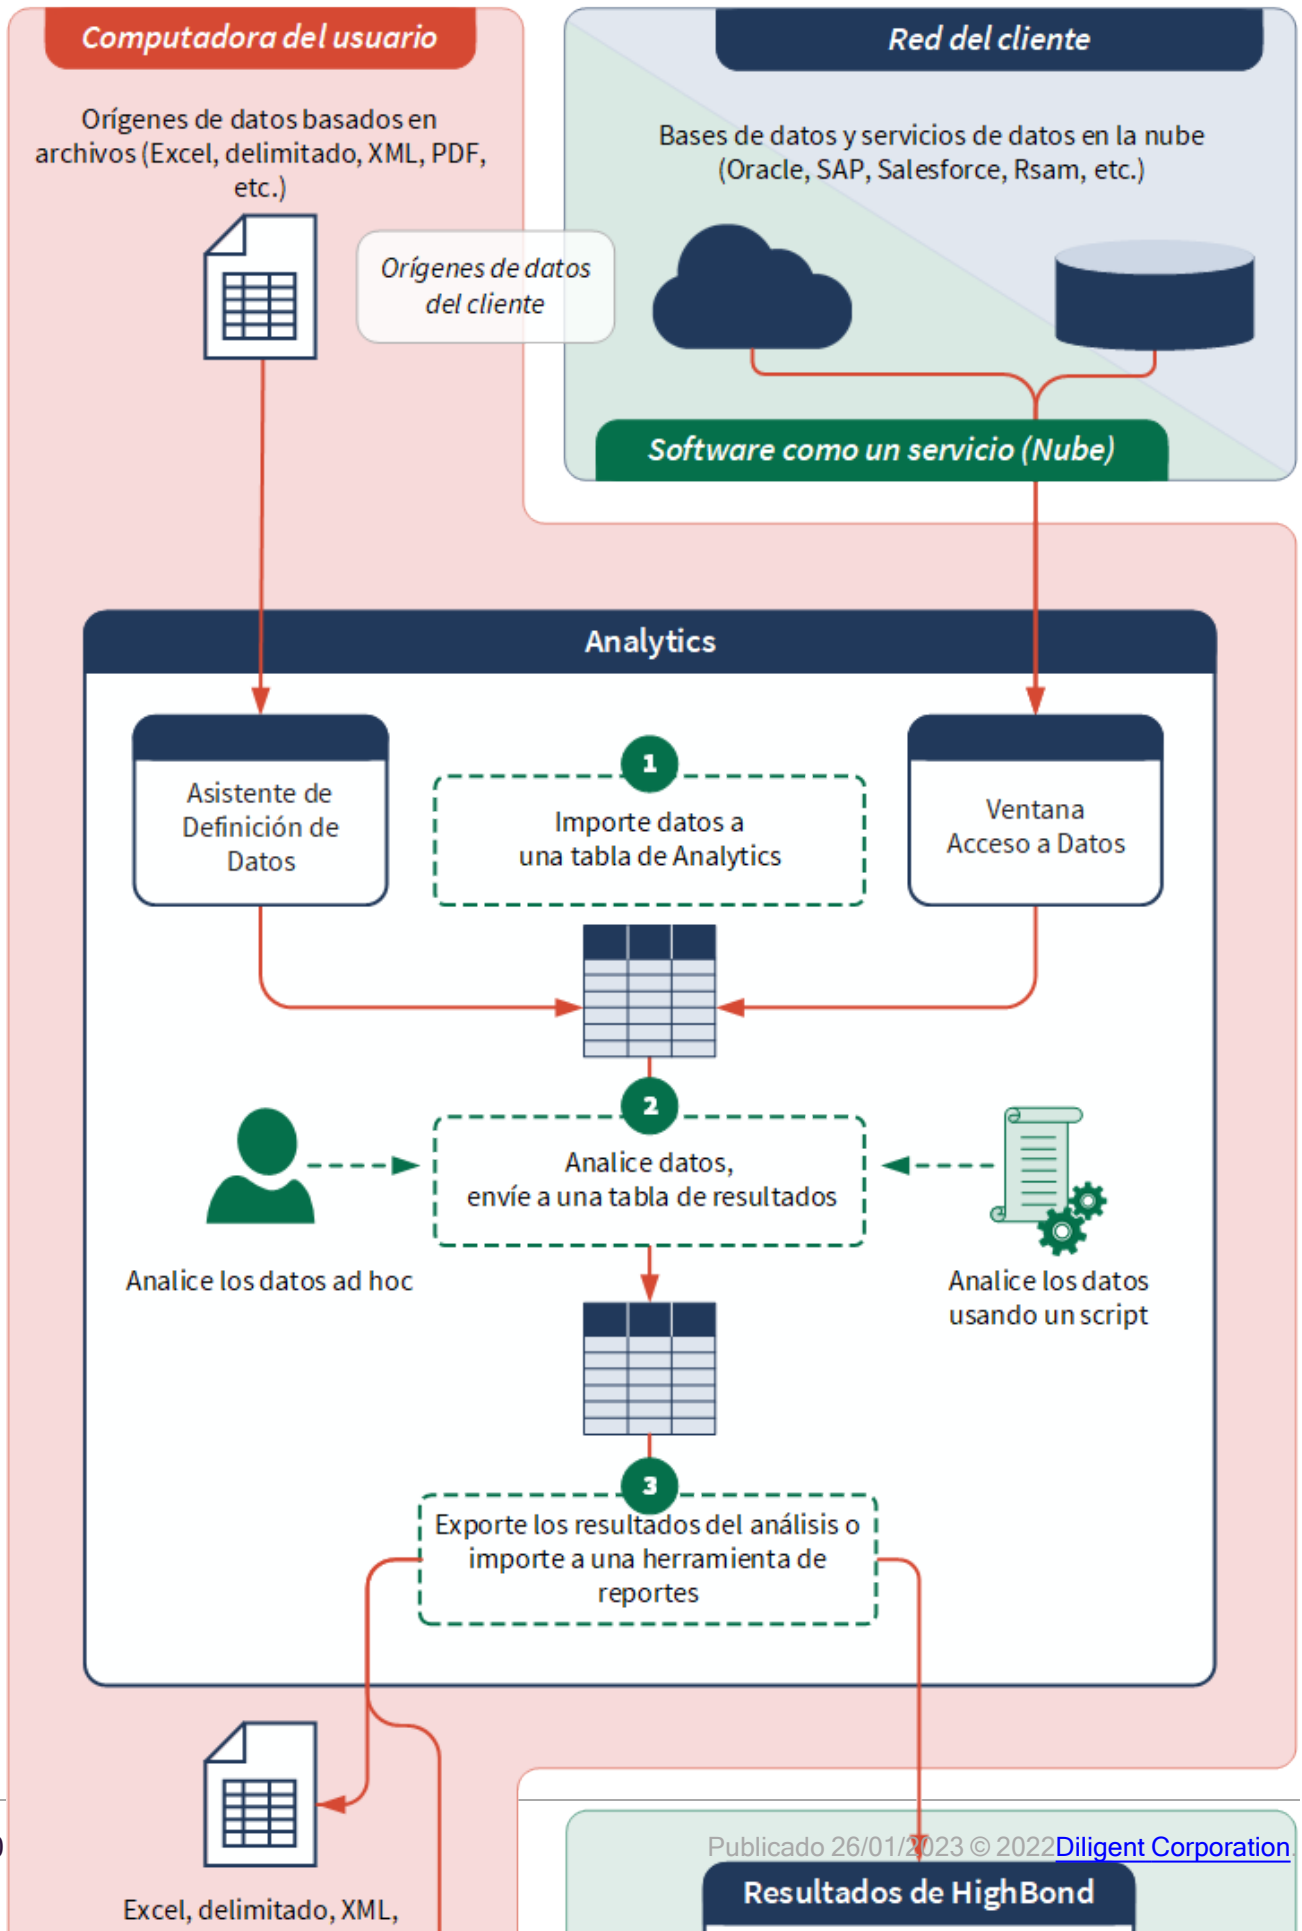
Computadora del usuario

Orígenes de datos basados en archivos (Excel, delimitado, XML, PDF, etc.)

Orígenes de datos del cliente

Red del cliente

Bases de datos y servicios de datos en la nube (Oracle, SAP, Salesforce, Rsam, etc.)

Software como un servicio (Nube)

Analytics

Asistente de Definición de Datos

1

Importe datos a una tabla de Analytics

Ventana Acceso a Datos

2

Analice datos, envíe a una tabla de resultados

Analice los datos ad hoc

Analice los datos usando un script

3

Exporte los resultados del análisis o importe a una herramienta de reportes

Excel, delimitado, XML,

Publicado 26/01/2023 © 2022 Diligent Corporation.

Resultados de HighBond